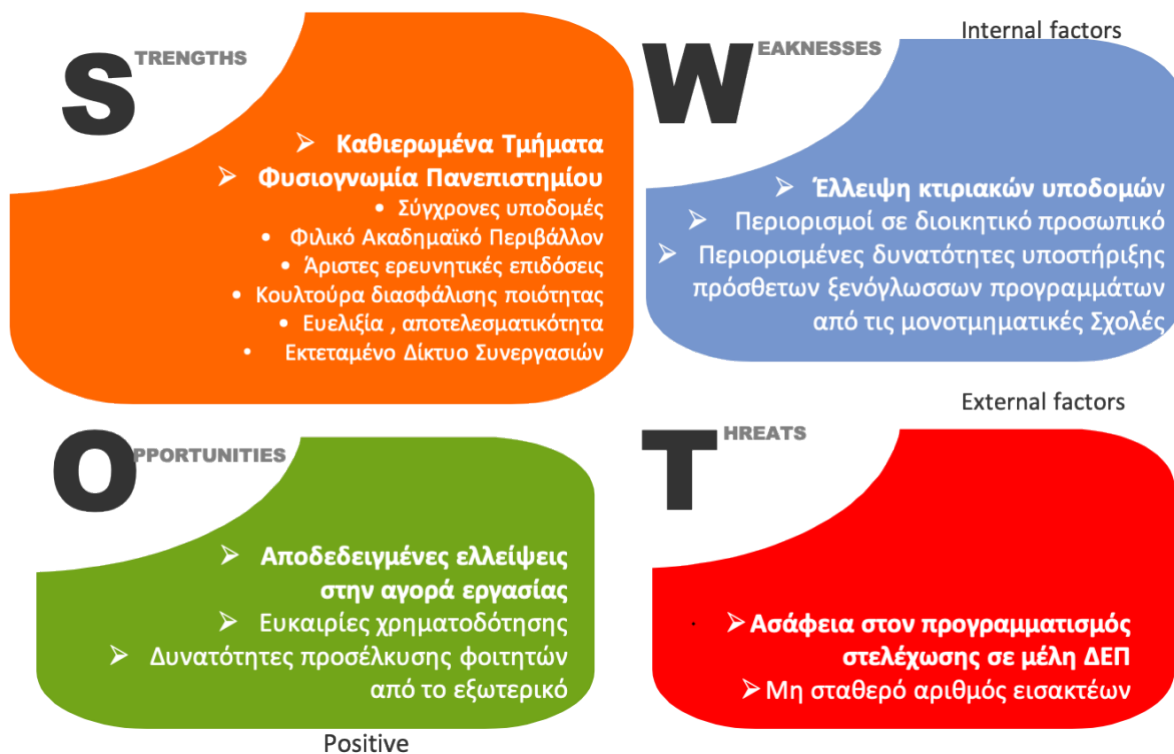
STRENGTHS

➢ Καθιερωμένα Τμήματα
➢ Φυσιογνωμία Πανεπιστημίου
• Σύγχρονες υποδομές
• Φιλικό Ακαδημαϊκό Περιβάλλον
• Άριστες ερευνητικές επιδόσεις
• Κουλτούρα διασφάλισης ποιότητας
• Ευελιξία , αποτελεσματικότητα
• Εκτεταμένο Δίκτυο Συνεργασιών

Internal factors

WEAKNESSES

➢ Έλλειψη κτιριακών υποδομών
➢ Περιορισμοί σε διοικητικό προσωπικό
➢ Περιορισμένες δυνατότητες υποστήριξης πρόσθετων ξενόγλωσσων προγραμμάτων από τις μονοτμηματικές Σχολές

External factors

OPPORTUNITIES

➢ Αποδεδειγμένες ελλείψεις στην αγορά εργασίας
➢ Ευκαιρίες χρηματοδότησης
➢ Δυνατότητες προσέλκυσης φοιτητών από το εξωτερικό

THREATS

➢ Ασάφεια στον προγραμματισμός στελέχωσης σε μέλη ΔΕΠ
➢ Μη σταθερό αριθμός εισακτέων

Positive